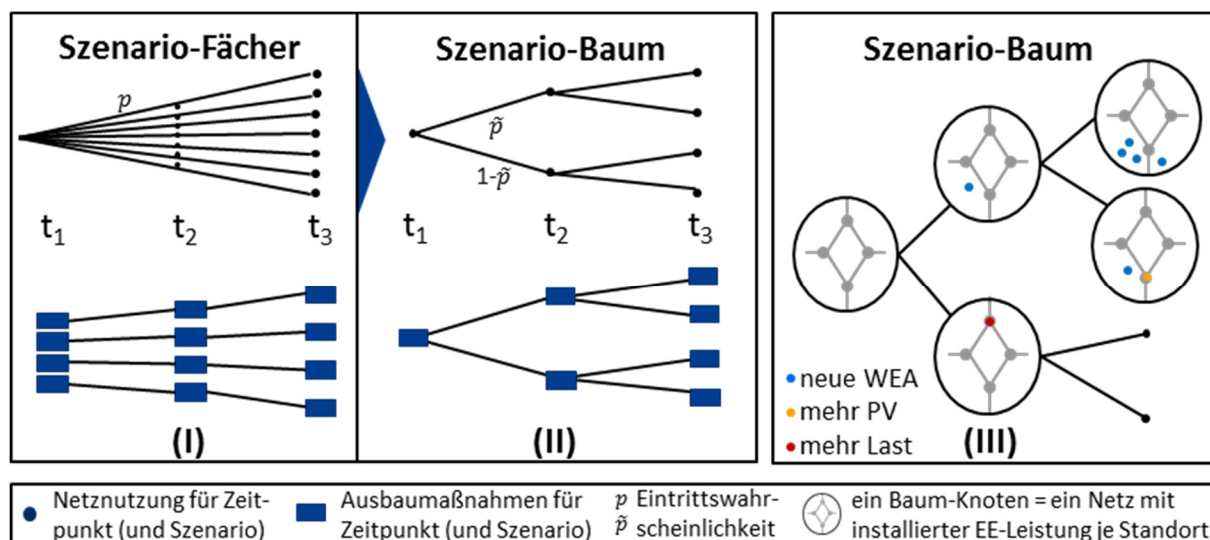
Szenario-Fächer

$p$

$t_1$ $t_2$ $t_3$

(I)

Szenario-Baum

$\tilde{p}$

$1-\tilde{p}$

$t_1$ $t_2$ $t_3$

(II)

Szenario-Baum

neue WEA
mehr PV
mehr Last

(III)

Netznutzung für Zeitpunkt (und Szenario)

Ausbaumaßnahmen für Zeitpunkt (und Szenario)

$p$ $\tilde{p}$ Eintrittswahrscheinlichkeit

ein Baum-Knoten = ein Netz mit installierter EE-Leistung je Standort